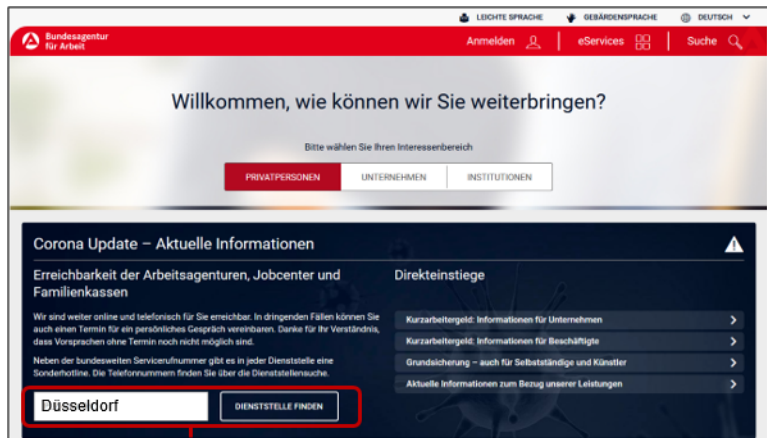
LEICHTE SPRACHE GEBÄRDENSPRACHE DEUTSCH

Bundesagentur für Arbeit

Anmelden eServices Suche

Willkommen, wie können wir Sie weiterbringen?

Bitte wählen Sie Ihren Interessenbereich

PRIVATPERSONEN UNTERNEHMEN INSTITUTIONEN

Corona Update – Aktuelle Informationen

Erreichbarkeit der Arbeitsagenturen, Jobcenter und Familienkassen

Wir sind weiter online und telefonisch für Sie erreichbar. In dringenden Fällen können Sie auch einen Termin für ein persönliches Gespräch vereinbaren. Danke für Ihr Verständnis, dass Vorsprachen ohne Termin noch nicht möglich sind.

Neben der bundesweiten Servicerufnummer gibt es in jeder Dienststelle eine Sonderhotline. Die Telefonnummern finden Sie über die Dienststellensuche.

Düsseldorf

DIENSTSTELLE FINDEN

Direkteinstiege

Kurzarbeitergeld: Informationen für Unternehmen

Kurzarbeitergeld: Informationen für Beschäftigte

Grundsicherung – auch für Selbstständige und Künstler

Aktuelle Informationen zum Bezug unserer Leistungen